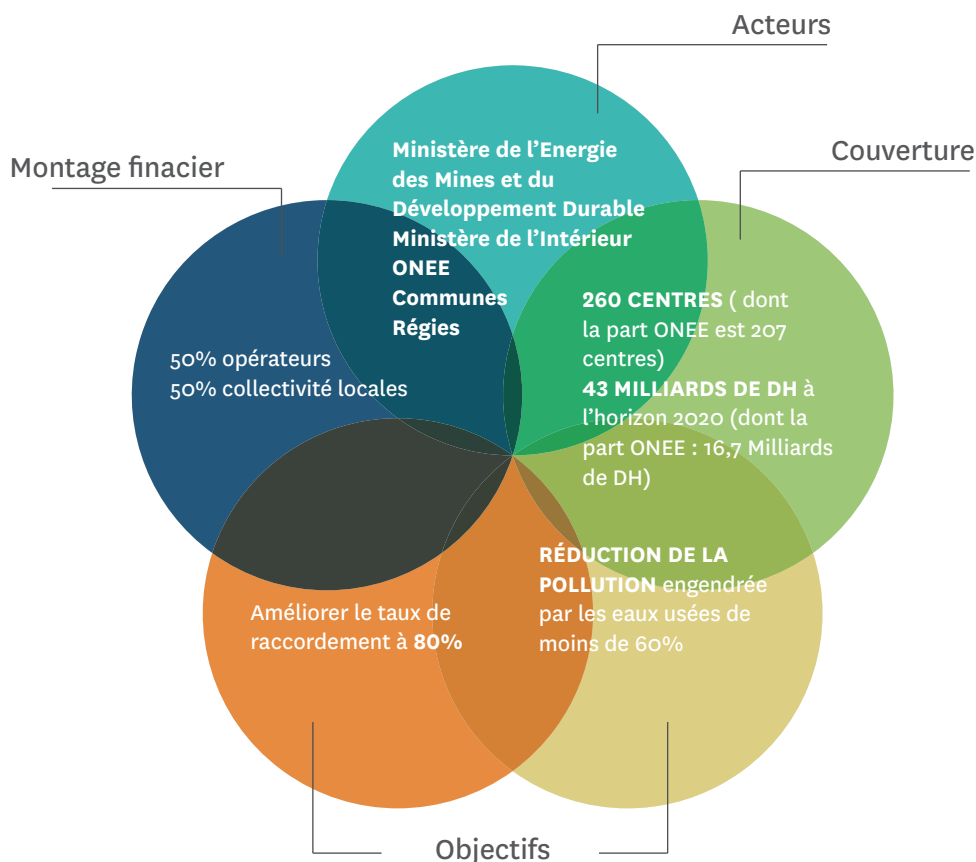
Acteurs

Montage finacier

Couverture

Ministère de l’Energie des Mines et du Développement Durable
Ministère de l’Intérieur
ONEE
Communes
Régies

50% opérateurs
50% collectivité locales

260 CENTRES ( dont la part ONEE est 207 centres)
43 MILLIARDS DE DH à l’horizon 2020 (dont la part ONEE : 16,7 Milliards de DH)

RÉDUCTION DE LA POLLUTION engendrée par les eaux usées de moins de 60%

Améliorer le taux de raccordement à 80%

Objectifs